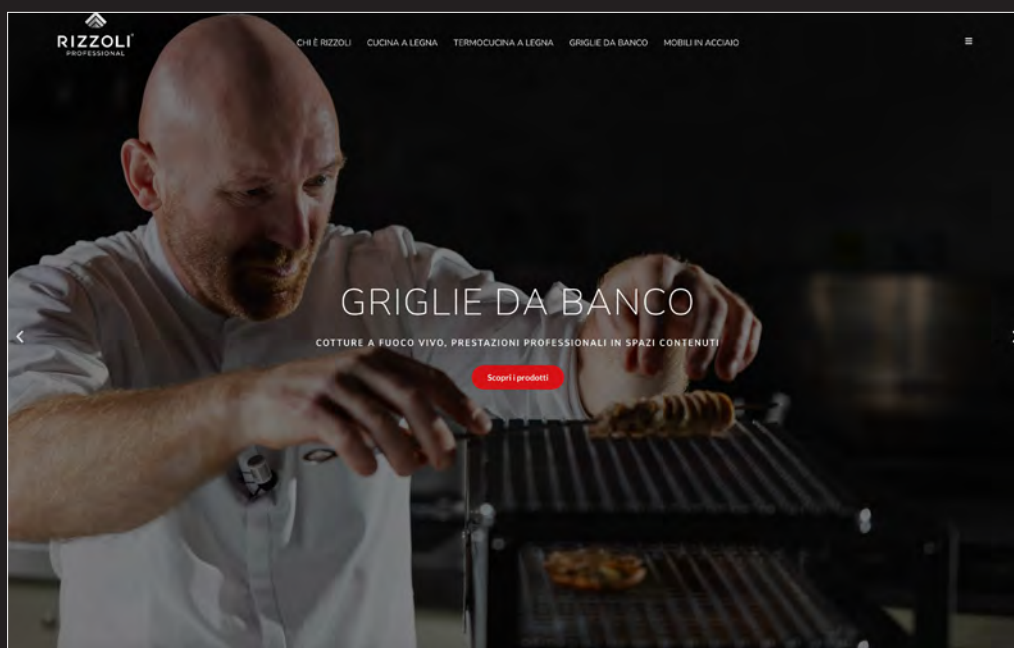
RIZZOLI
PROFESSIONAL

CHI È RIZZOLI CUCINA A LEGNA TERMOCUCINA A LEGNA GRIGLIE DA BANCO MOBILI IN ACCIAIO

GRIGLIE DA BANCO

COTTURE A FUOCO VIVO, PRESTAZIONI PROFESSIONALI IN SPAZI CONTENUTI

Scopri i prodotti